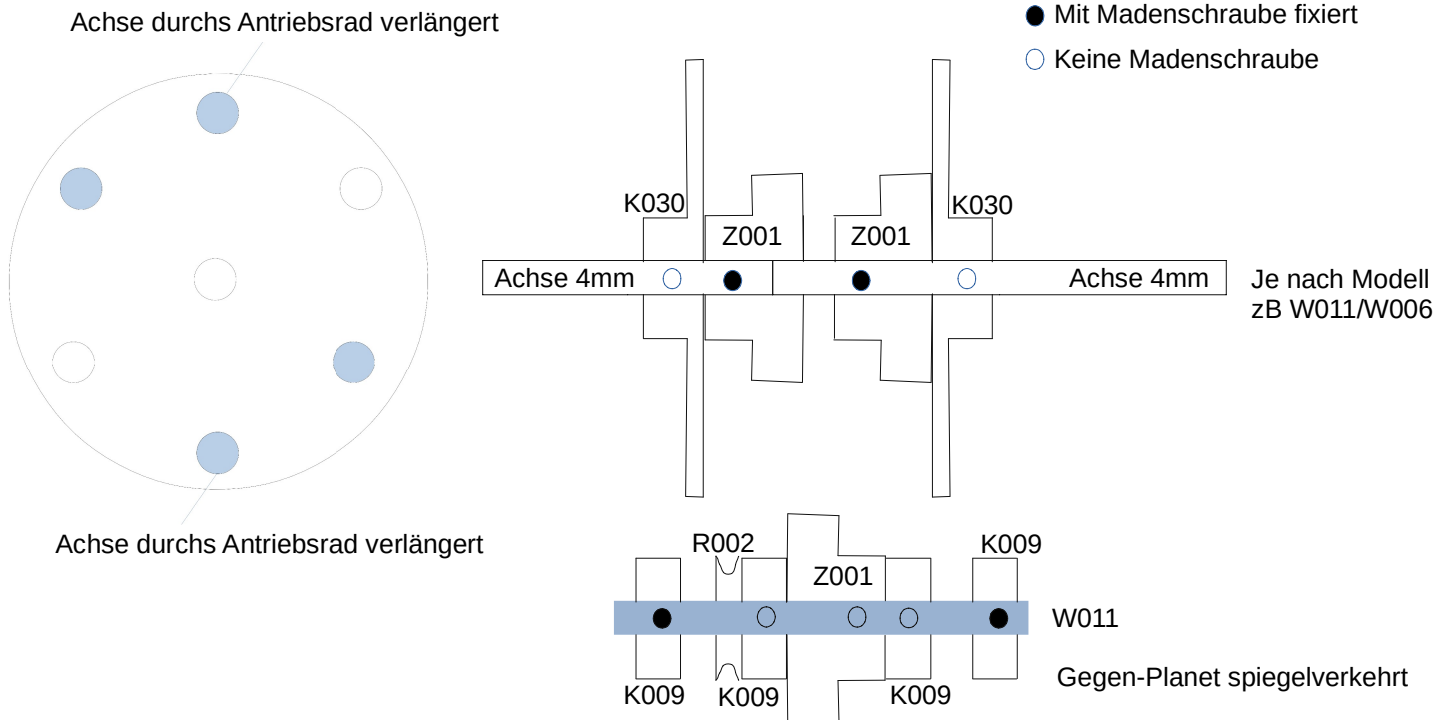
Achse durchs Antriebsrad verlängert

Achse durchs Antriebsrad verlängert

● Mit Madenschraube fixiert
○ Keine Madenschraube

K030
Z001
Z001
K030
Achse 4mm
Achse 4mm
Je nach Modell zB W011/W006

R002
K009
Z001
W011
K009
K009
K009
Gegen-Planet spiegelverkehrt